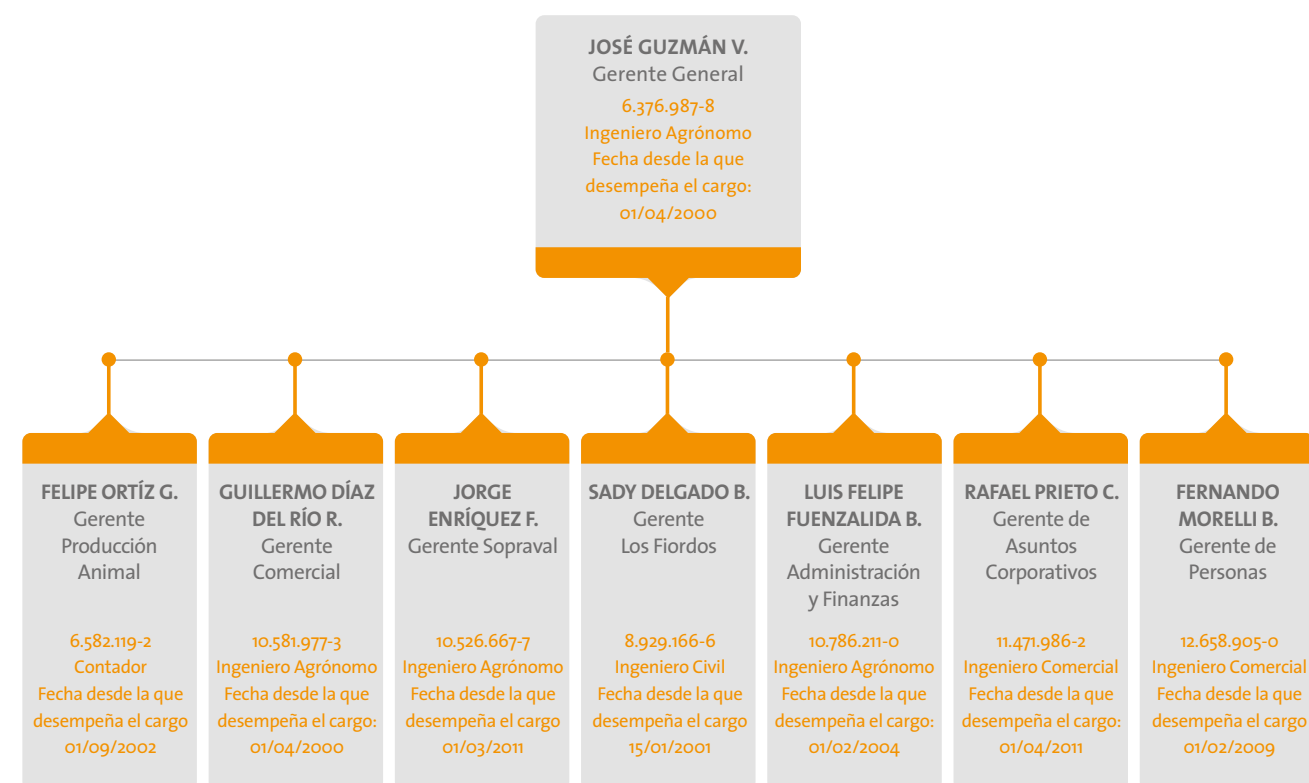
JOSÉ GUZMÁN V.
Gerente General
6.376.987-8
Ingeniero Agrónomo
Fecha desde la que desempeña el cargo: 01/04/2000

FELIPE ORTÍZ G.
Gerente Producción Animal
6.582.119-2
Contador
Fecha desde la que desempeña el cargo 01/09/2002

GUILLERMO DÍAZ DEL RÍO R.
Gerente Comercial
10.581.977-3
Ingeniero Agrónomo
Fecha desde la que desempeña el cargo: 01/04/2000

JORGE ENRÍQUEZ F.
Gerente Sopraval
10.526.667-7
Ingeniero Agrónomo
Fecha desde la que desempeña el cargo 01/03/2011

SADY DELGADO B.
Gerente Los Fiordos
8.929.166-6
Ingeniero Civil
Fecha desde la que desempeña el cargo 15/01/2001

LUIS FELIPE FUENZALIDA B.
Gerente Administración y Finanzas
10.786.211-0
Ingeniero Agrónomo
Fecha desde la que desempeña el cargo: 01/02/2004

RAFAEL PRIETO C.
Gerente de Asuntos Corporativos
11.471.986-2
Ingeniero Comercial
Fecha desde la que desempeña el cargo: 01/04/2011

FERNANDO MORELLI B.
Gerente de Personas
12.658.905-0
Ingeniero Comercial
Fecha desde la que desempeña el cargo 01/02/2009